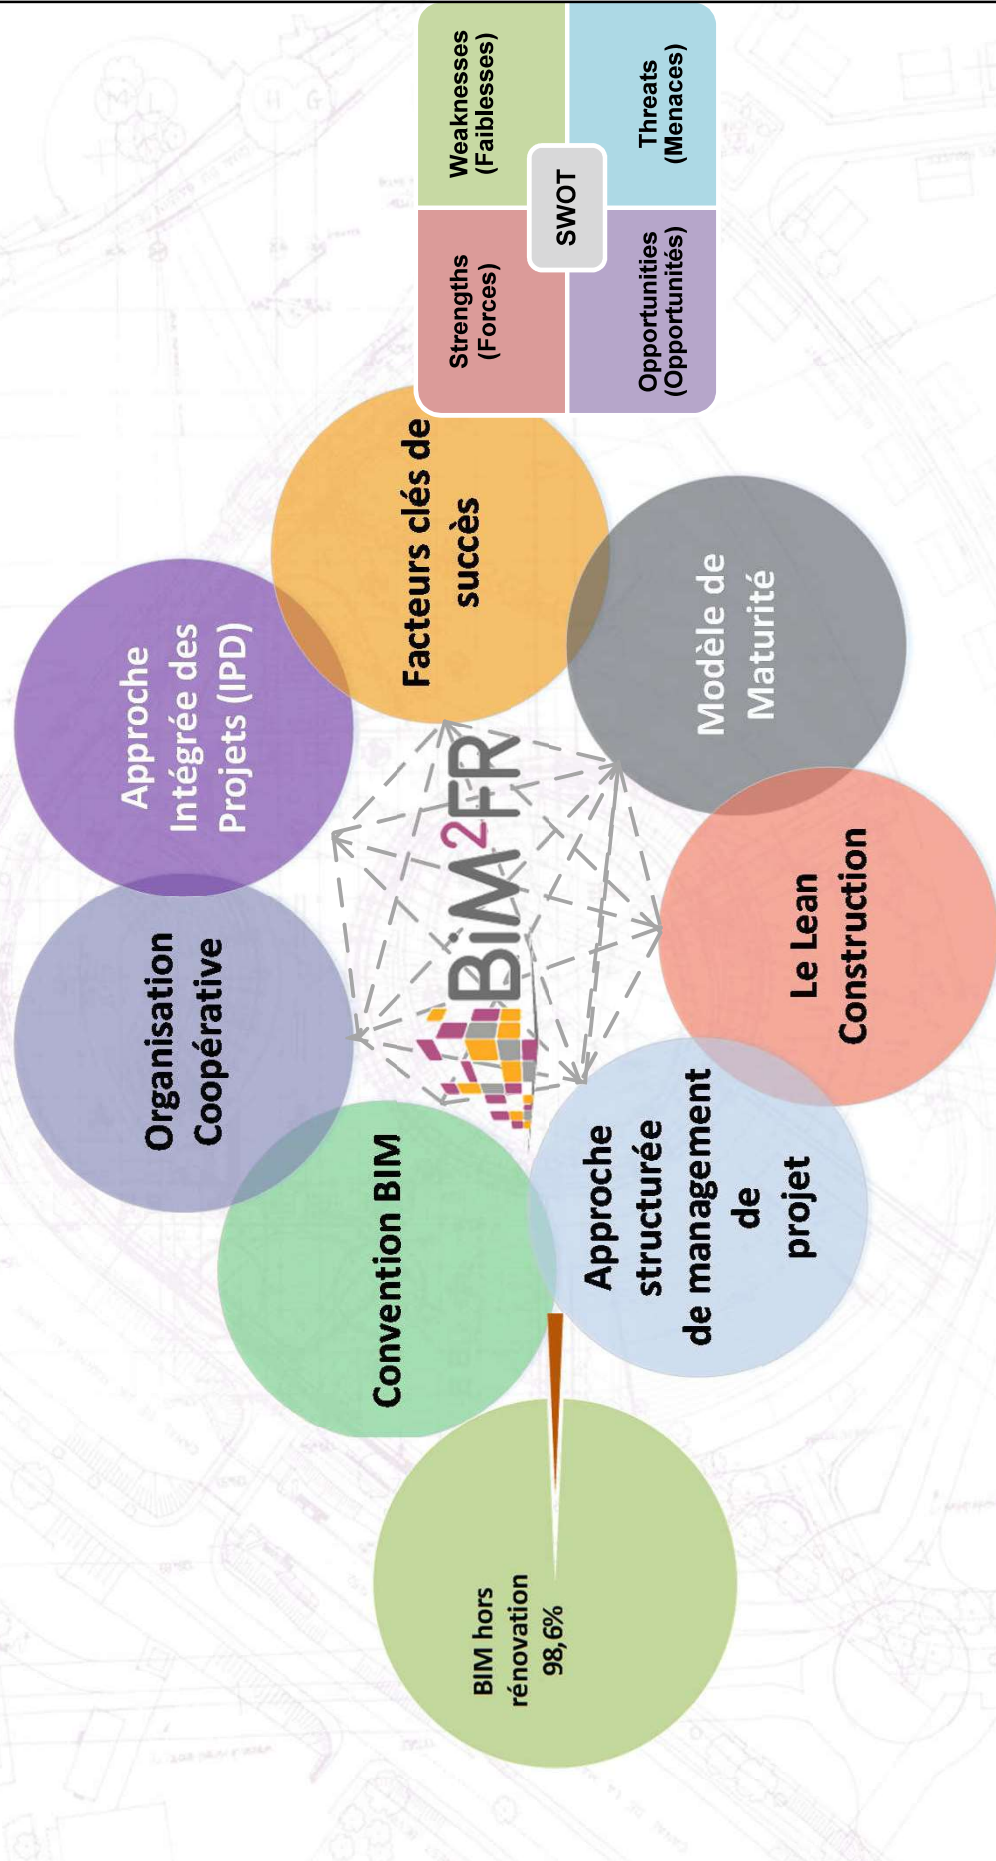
Strengths (Forces)

Weaknesses (Faiblesses)

SWOT

Opportunities (Opportunités)

Threats (Menaces)

Facteurs clés de succès

Approche Intégrée des Projets (IPD)

Modèle de Maturité

Organisation Coopérative

BIM²FR

Le Lean Construction

Convention BIM

Approche structurée de management de projet

BIM hors rénovation 98,6%